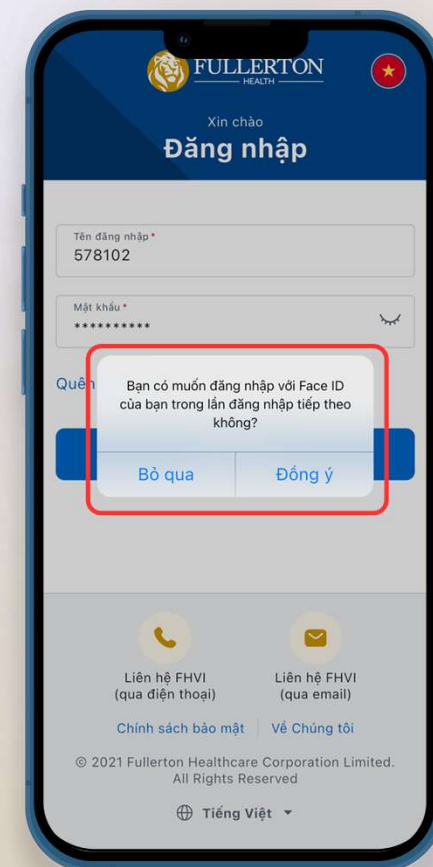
FULLERTON
HEALTH

Xin chào
Đăng nhập

Tên đăng nhập *
578102

Mật khẩu *
**********

Quên

Bạn có muốn đăng nhập với Face ID của bạn trong lần đăng nhập tiếp theo không?

Bỏ qua
Đồng ý

Liên hệ FHVI
(qua điện thoại)

Liên hệ FHVI
(qua email)

Chính sách bảo mật
Về Chúng tôi

© 2021 Fullerton Healthcare Corporation Limited. All Rights Reserved

Tiếng Việt